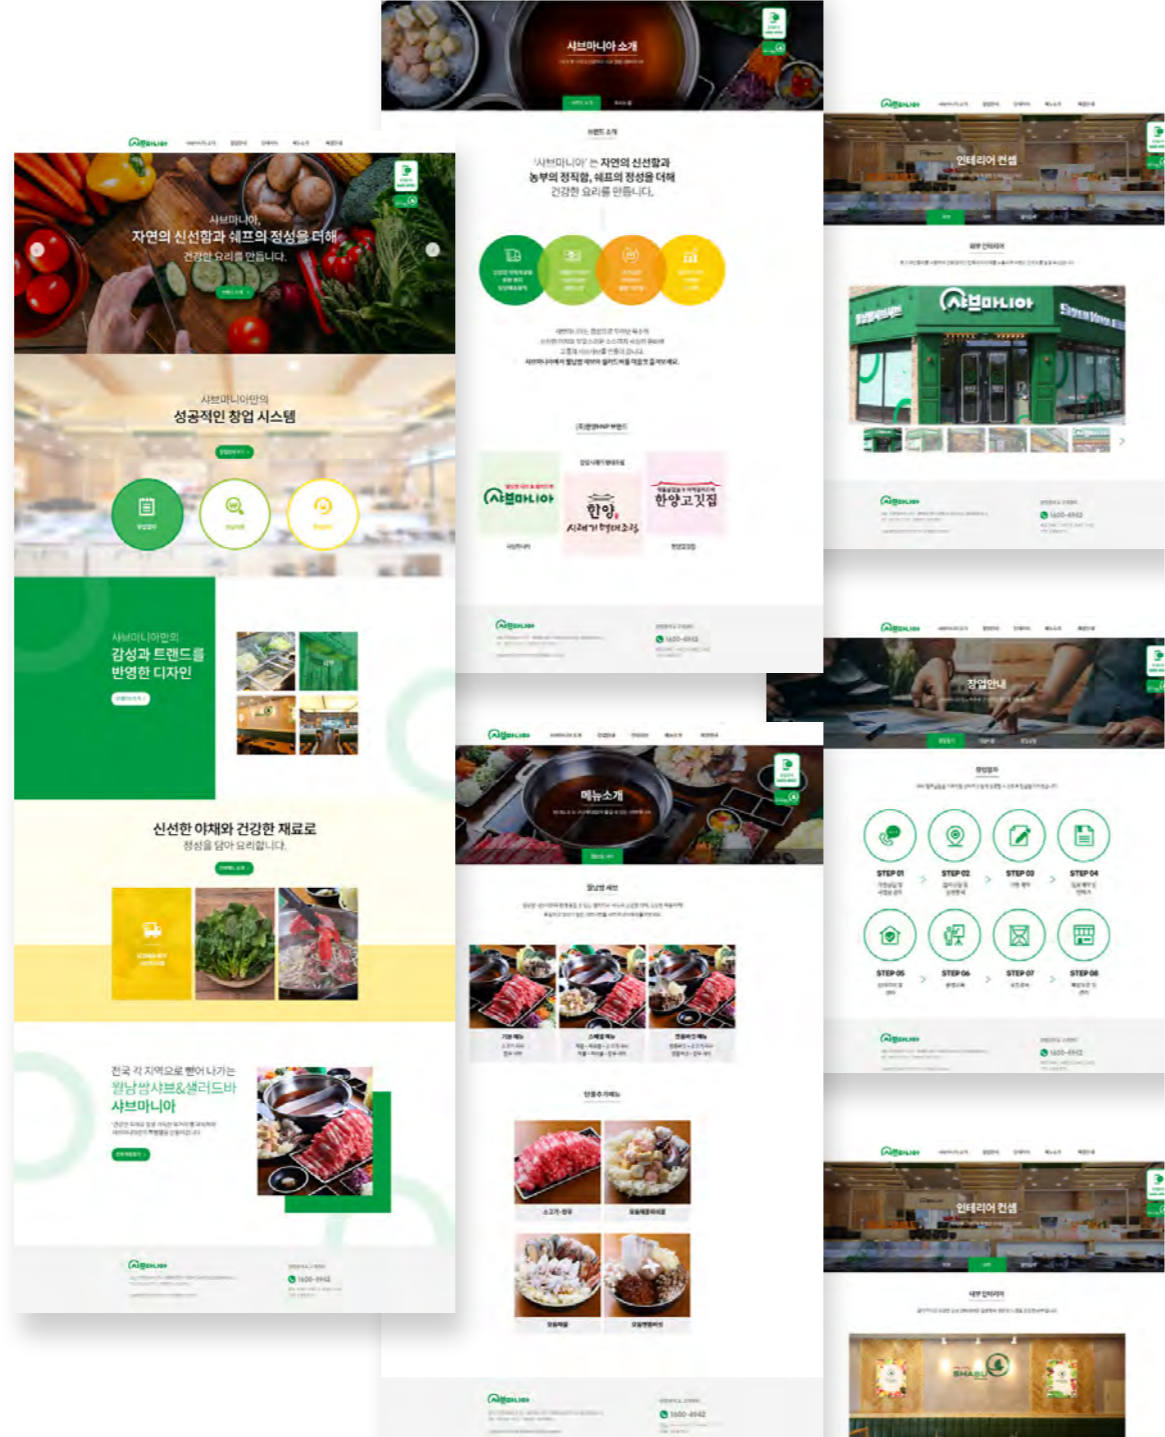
샤브마니아 소개

브랜드 소개

'샤브마니아'는 자연의 신선함과 농부의 정직함, 쉐프의 정성을 더해 건강한 요리를 만듭니다.

샤브마니아

한양 시래기 명태조림

한양고깃집

1600-4942

인테리어 컨셉

내부 인테리어

샤브마니아

1600-4942

샤브마니아

샤브마니아, 자연의 신선함과 쉐프의 정성을 더해 건강한 요리를 만듭니다.

샤브마니아만의 성공적인 창업 시스템

샤브마니아만의 감성과 트랜드를 반영한 디자인

신선한 야채와 건강한 재료로 정성을 담아 요리합니다.

전국 각 지역으로 뻗어 나가는 월남쌈샤브&샐러드바 샤브마니아

1600-4942

메뉴소개

창업안내

STEP 01

STEP 02

STEP 03

STEP 04

STEP 05

STEP 06

STEP 07

STEP 08

1600-4942

인테리어 컨셉

내부 인테리어

SHABU

1600-4942